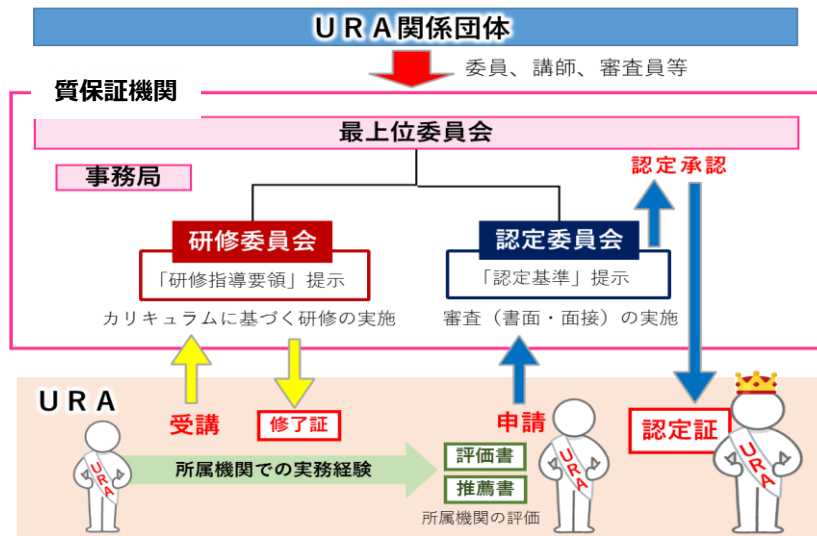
URA関係団体

委員、講師、審査員等

質保証機関

最上位委員会

事務局

認定承認

研修委員会

「研修指導要領」提示

カリキュラムに基づく研修の実施

認定委員会

「認定基準」提示

審査（書面・面接）の実施

URA

受講

修了証

申請

認定証

URA

所属機関での実務経験

評価書

推薦書

所属機関の評価

URA

URA